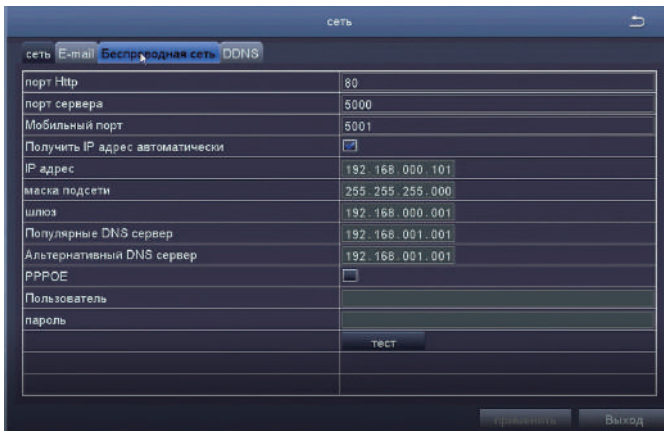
сеть

сеть E-mail Беспроводная сеть DDNS

| | |
|---|---|
| порт Http | 80 |
| порт сервера | 5000 |
| Мобильный порт | 5001 |
| Получить IP адрес автоматически | |
| IP адрес | 192.168.000.101 |
| маска подсети | 255.255.255.000 |
| шлюз | 192.168.000.001 |
| Популярные DNS сервер | 192.168.001.001 |
| Альтернативный DNS сервер | 192.168.001.001 |
| PPPOE | |
| Пользователь | |
| пароль | |
| | тест |

применить Выход